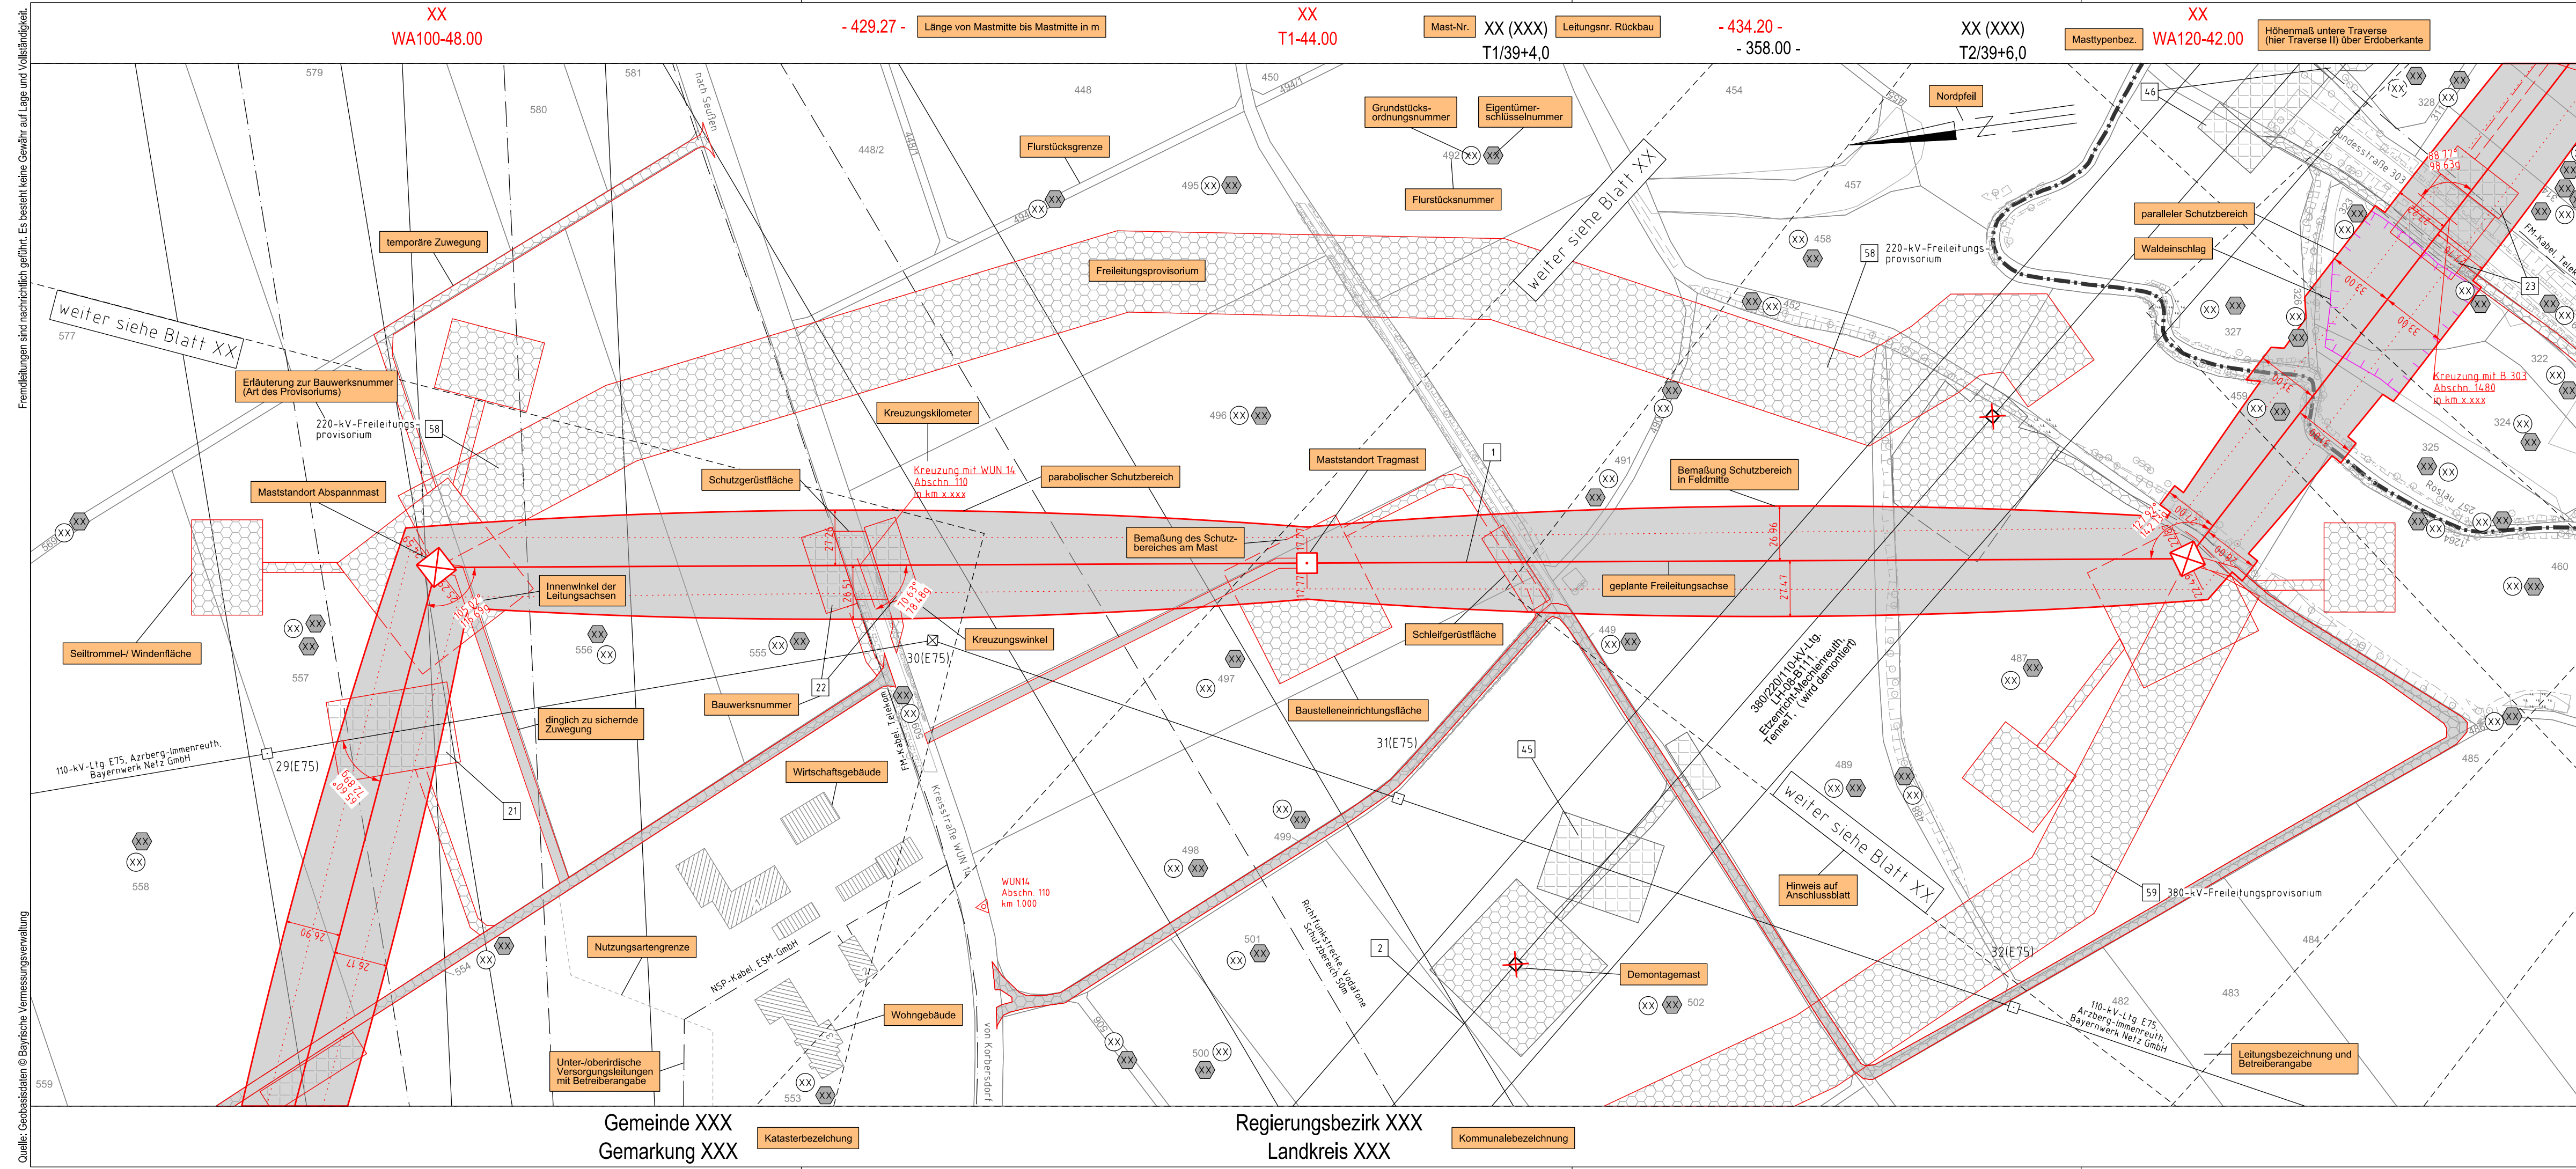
XX
WA100-48.00

- 429.27 -
Länge von Mastmitte bis Mastmitte in m

XX
T1-44.00

Mast-Nr.
XX (XXX)
T1/39+4,0
Leitungsnr. Rückbau

- 434.20 -
- 358.00 -

XX (XXX)
T2/39+6,0

Masttypenbez.
XX
WA120-42.00
Höhenmaß untere Traverse (hier Traverse II) über Erdoberkante

Fremdleitungen sind nachrichtlich geführt. Es besteht keine Gewähr auf Lage und Vollständigkeit.

579
580
581
nach Seußen
450
448
448/2
454
Grundstücks-ordnungsnummer
Eigentümer-schlüsselnummer
Nordpfeil
Flurstücksgrenze
492
Flurstücksnummer
495
weiter siehe Blatt XX
457
temporäre Zuwegung
Freileitungsprovisorium
458
58
220-kV-Freileitungs-provisorium
paralleler Schutzbereich
Waldeinschlag
Bundesstraße 303
weiter siehe Blatt XX
577
Erläuterung zur Bauwerksnummer (Art des Provisoriums)
220-kV-Freileitungs-provisorium
58
452
327
23
Kreuzung mit B 303
Abschn. 1480
in km x.xxx
322
Kreuzungskilometer
496
459
324
325
Rosiau
Kreuzung mit WUN 14
Abschn. 110
in km x.xxx
parabolischer Schutzbereich
Maststandort Tragmast
1
491
Bemaßung Schutzbereich in Feldmitte
Maststandort Abspannmast
Schutzgerüstfläche
Bemaßung des Schutzbereiches am Mast
460
geplante Freileitungsachse
Innenwinkel der Leitungsachsen
Seiltrommel-/ Windenfläche
556
555
Kreuzungswinkel
30(E75)
Schleifgerüstfläche
449
487
557
22
497
380/220/110-kV-Ltg.
LH-08-B111,
Etzenricht-Mechlenreuth,
Tenne T, (wird demontiert)
Bauwerksnummer
Baustelleneinrichtungsfläche
dinglich zu sichernde Zuwegung
FM-Kabel Telekom
31(E75)
45
485
110-kV-Ltg. E75, Arzberg-Immenreuth, Bayernwerk Netz GmbH
29(E75)
Wirtschaftsgebäude
489
21
weiter siehe Blatt XX
Kresstraße WUN 14
558
498
Hinweis auf Anschlussblatt
499
59
380-kV-Freileitungsprovisorium
WUN14
Abschn. 110
km 1.000
Richtfunkstrecke Vodafone Schutzbereich 50m
Nutzungsartengrenze
484
554
501
2
32(E75)
NSP-Kabel, ESM-GmbH
Demontagemast
483
482
502
110-kV-Ltg. E75
Arzberg-Immenreuth,
Bayernwerk Netz GmbH
Wohngebäude
von Korbersdorf
500
Leitungsbezeichnung und Betreiberangabe
Unter-/oberirdische Versorgungsleitungen mit Betreiberangabe
559
553

Gemeinde XXX
Gemarkung XXX
Katasterbezeichnung
Regierungsbezirk XXX
Landkreis XXX
Kommunalebezeichnung

Quelle: Geobasisdaten © Bayrische Vermessungsverwaltung